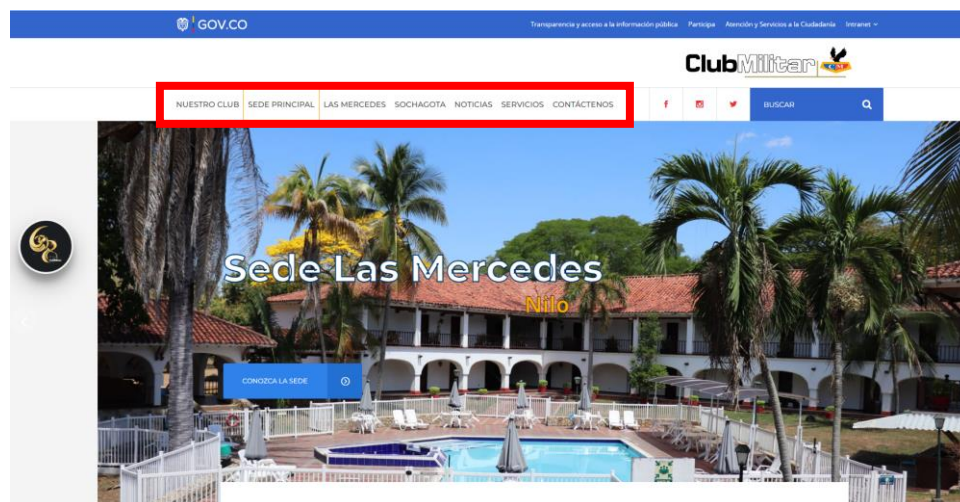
GOV.CO

Transparencia y acceso a la información pública Participa Atención y Servicios a la Ciudadanía Intranet

Club Militar

NUESTRO CLUB SEDE PRINCIPAL LAS MERCEDES SOCHAGOTA NOTICIAS SERVICIOS CONTÁCTENOS

BUSCAR

Sede Las Mercedes

Nilo

CONOZCA LA SEDE